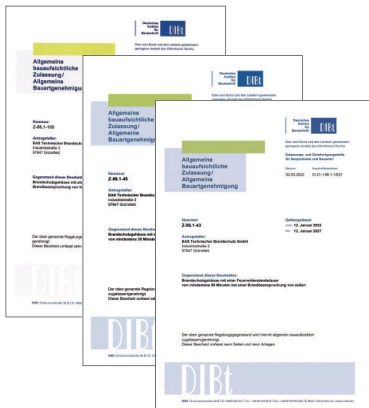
Deutsches Institut für Bautechnik

DIBt

Eine vom Bund und den Ländern gemeinsam getragene Anstalt des öffentlichen Rechts

Allgemeine bauaufsichtliche Zulassung/ Allgemeine Bauartgenehmigung

Nummer:
Z-86.1-100

Antragsteller:
DAS Technischer Brandschutz GmbH
Industriestraße 2
97947 Grünsfeld

Gegenstand dieses Bescheides:
Brandschutzgehäuse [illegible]

Der oben genannte Regelungsgegenstand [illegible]
Dieser Bescheid umfasst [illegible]

DIBt

Deutsches Institut für Bautechnik

DIBt

Eine vom Bund und den Ländern gemeinsam getragene Anstalt des öffentlichen Rechts

Allgemeine bauaufsichtliche Zulassung/ Allgemeine Bauartgenehmigung

Nummer:
Z-86.1-45

Antragsteller:
DAS Technischer Brandschutz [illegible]
Industriestraße 2
97947 Grünsfeld

Gegenstand dieses Bescheides:
Brandschutzgehäuse mit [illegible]
von mindestens 30 Minuten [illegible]

Der oben genannte Regelungsgegenstand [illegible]
Dieser Bescheid umfasst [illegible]

DIBt

Deutsches Institut für Bautechnik

DIBt

Eine vom Bund und den Ländern gemeinsam getragene Anstalt des öffentlichen Rechts

Zulassungs- und Genehmigungsstelle für Bauprodukte und Bauarten

Datum: 02.02.2022
Geschäftszeichen: III 21-1.86.1-13/21

Allgemeine bauaufsichtliche Zulassung/ Allgemeine Bauartgenehmigung

Nummer:
Z-86.1-43

Geltungsdauer
vom: 12. Januar 2022
bis: 12. Januar 2027

Antragsteller:
DAS Technischer Brandschutz GmbH
Industriestraße 2
97947 Grünsfeld

Gegenstand dieses Bescheides:
Brandschutzgehäuse mit einer Feuerwiderstandsdauer von mindestens 90 Minuten bei einer Brandbeanspruchung von außen

Der oben genannte Regelungsgegenstand wird hiermit allgemein bauaufsichtlich zugelassen/genehmigt.
Dieser Bescheid umfasst neun Seiten und vier Anlagen.

DIBt

DIBt | Kolonnenstraße 30 B | D-10829 Berlin | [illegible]